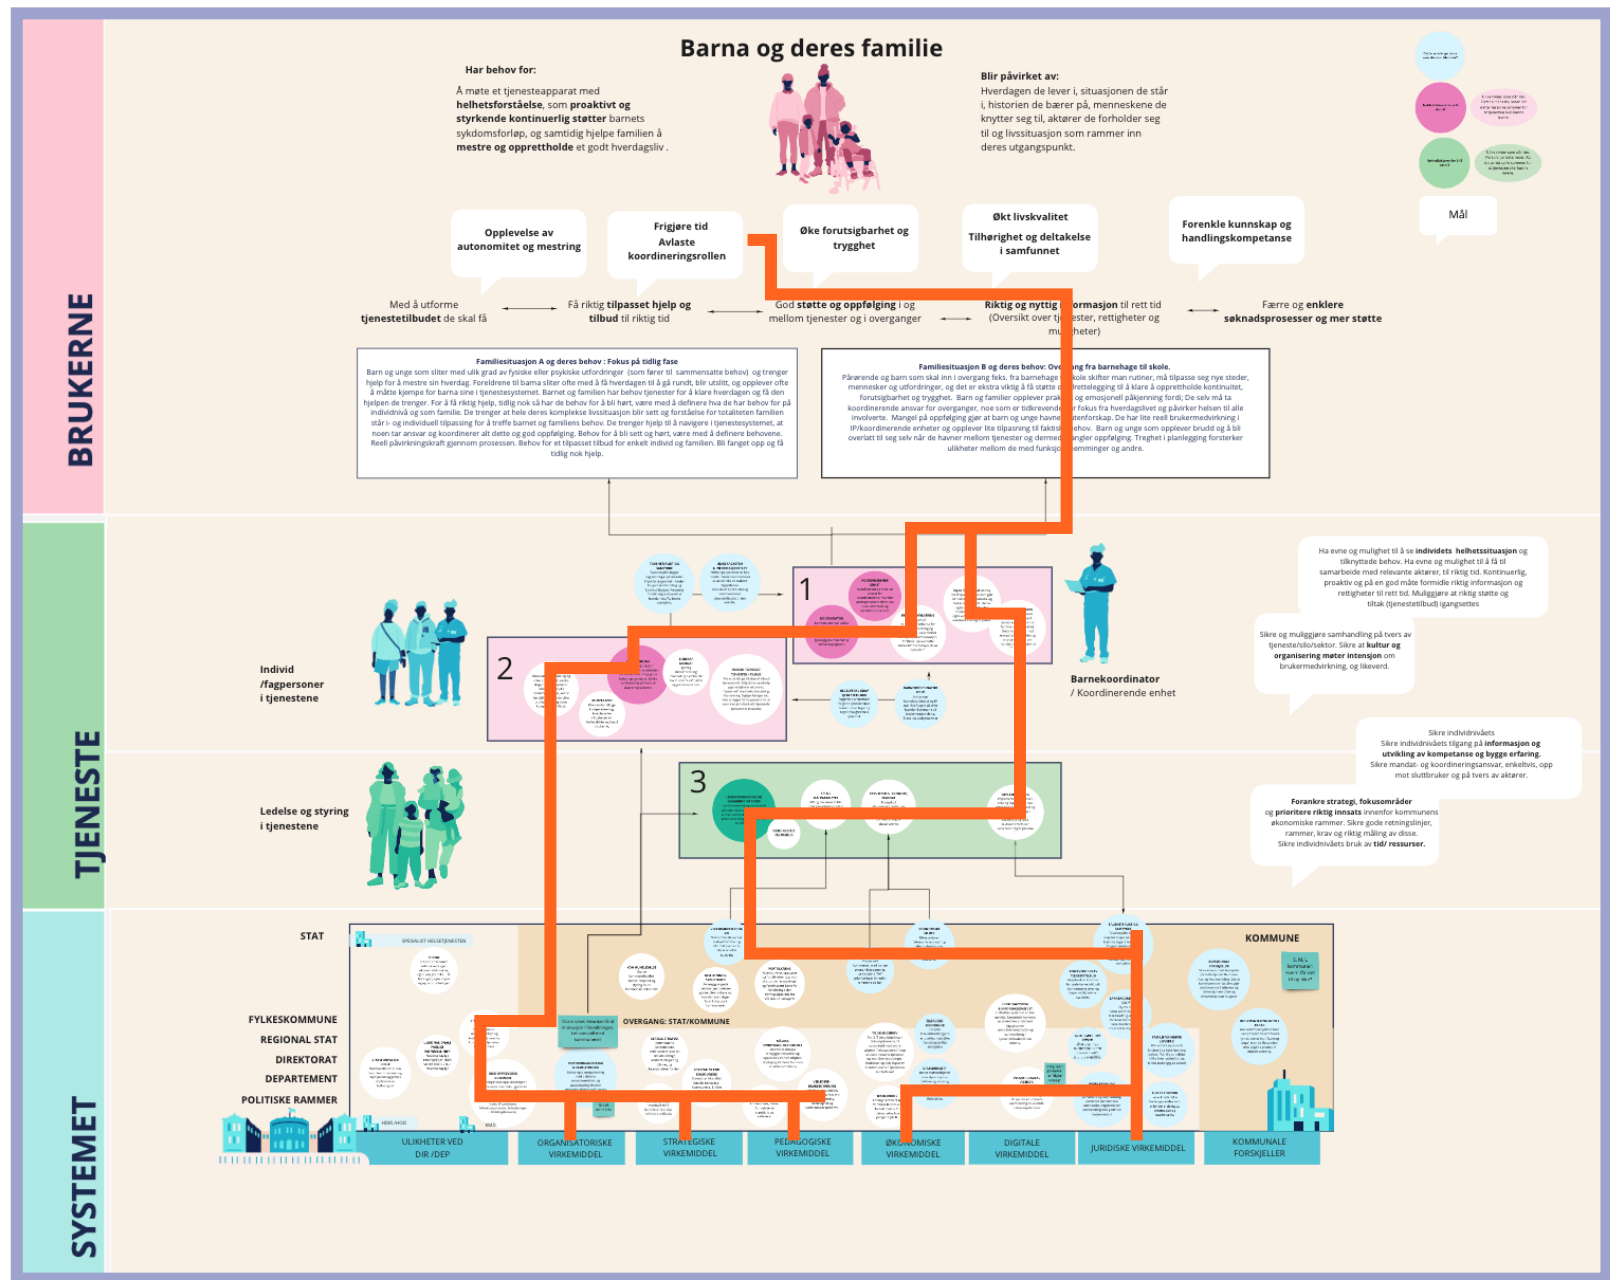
Barna og deres familie

Har behov for:

Å møte et tjenesteapparat med helhetsforståelse, som proaktivt og styrkende kontinuerlig støtter barnets sykdomsforløp, og samtidig hjelpe familien å mestre og opprettholde et godt hverdagsliv .

Blir påvirket av:

Hverdagen de lever i, situasjonen de står i, historien de bærer på, menneskene de knytter seg til, aktører de forholder seg til og livssituasjon som rammer inn deres utgangspunkt.

Mål

Opplevelse av autonomitet og mestring

Frigjøre tid
Avlaste koordineringsrollen

Øke forutsigbarhet og trygghet

Økt livskvalitet
Tilhørighet og deltakelse i samfunnet

Forenkle kunnskap og handlingskompetanse

Med å utforme tjenestetilbudet de skal få

Få riktig tilpasset hjelp og tilbud til riktig tid

God støtte og oppfølging i og mellom tjenester og i overganger

Riktig og nyttig informasjon til rett tid (Oversikt over tjenester, rettigheter og muligheter)

Færre og enklere søknadsprosesser og mer støtte

Familiesituasjon A og deres behov : Fokus på tidlig fase

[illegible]

Familiesituasjon B og deres behov: Overgang fra barnehage til skole.

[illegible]

BRUKERNE

1

2

3

Individ /fagpersoner i tjenestene

Ledelse og styring i tjenestene

Barnekoordinator / Koordinerende enhet

Ha evne og mulighet til å se individets helhetssituasjon og tilknyttede behov. Ha evne og mulighet til å få til samarbeide med relevante aktører, til riktig tid. Kontinuerlig, proaktiv og på en god måte formidle riktig informasjon og rettigheter til rett tid. Muliggjøre at riktig støtte og tiltak (tjenestetilbud) igangsettes

Sikre og muliggjøre samhandling på tvers av tjeneste/silo/sektor. Sikre at kultur og organisering møter intensjon om brukermedvirkning, og likeverd.

Sikre individnivåets
Sikre individnivåets tilgang på informasjon og mulighet til å gjøre riktige valg. Sikre mandat- og koordineringsansvar, enkeltvis, opp mot sluttbruker og på tvers av aktører.

Forankre strategi, fokusområder og prioritere riktig innsats innenfor kommunens økonomiske rammer. Sikre gode retningslinjer, rammer, krav og riktig måling av disse. Sikre individnivåets bruk av tid/ ressurser.

TJENESTE

STAT

FYLKESKOMMUNE

REGIONAL STAT

DIREKTORAT

DEPARTEMENT

POLITISKE RAMMER

KOMMUNE

OVERGANG: STAT/KOMMUNE

ULIKHETER VED DIR /DEP

ORGANISATORISKE VIRKEMIDDEL

STRATEGISKE VIRKEMIDDEL

PEDAGOGISKE VIRKEMIDDEL

ØKONOMISKE VIRKEMIDDEL

DIGITALE VIRKEMIDDEL

JURIDISKE VIRKEMIDDEL

KOMMUNALE FORSKJELLER

SYSTEMET